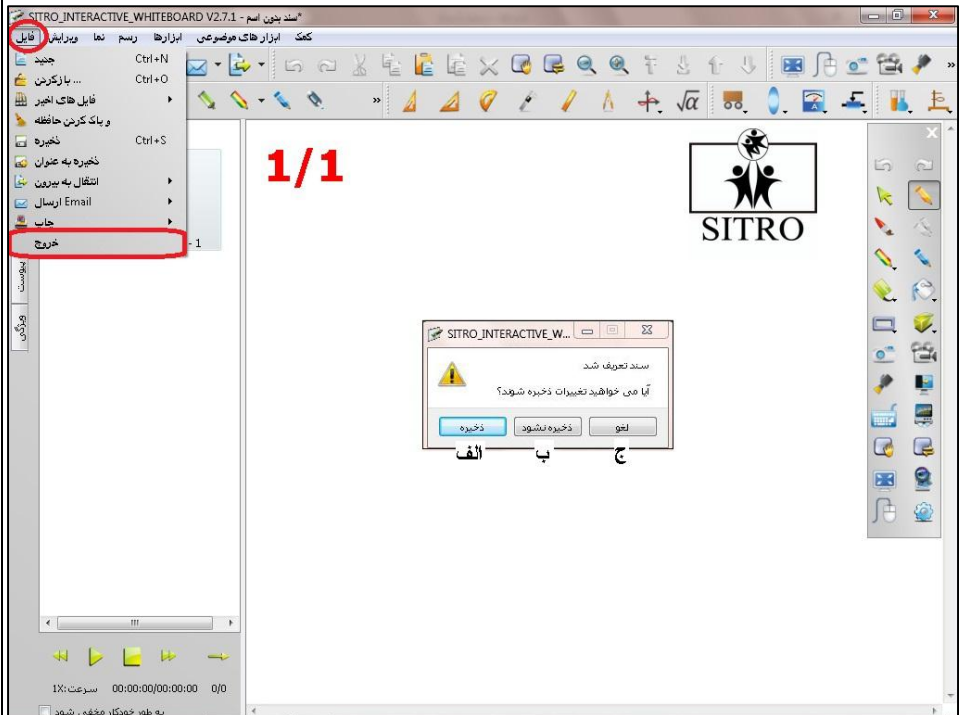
*سند بدون اسم - SITRO_INTERACTIVE_WHITEBOARD V2.7.1

فایل ویرایش نما رسم ابزارها ابزار های موضوعی کمک

جدید Ctrl+N
... بازکردن Ctrl+O
فایل های اخیر
و پاک کردن حافظه
ذخیره Ctrl+S
ذخیره به عنوان
انتقال به بیرون
Email ارسال
چاپ
خروج

1

پیوست
ویژگی

1/1

SITRO

SITRO_INTERACTIVE_W...

سند تعریف شد
آیا می خواهید تغییرات ذخیره شود؟

ذخیره ذخیره نشود لغو

الف ب ج

1X:سرعت 00:00:00/00:00:00 0/0

به طور خودکار مخفی شود